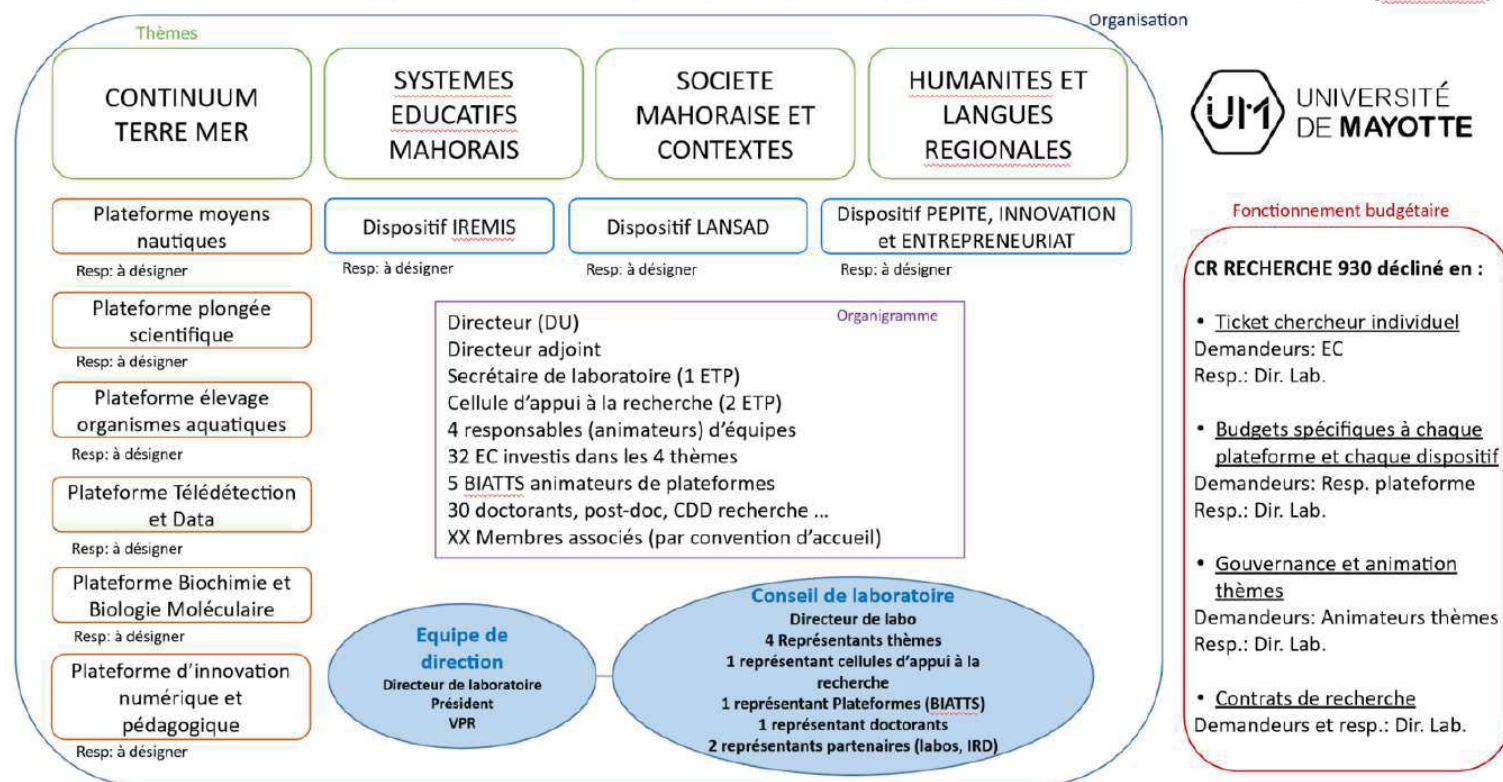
Thèmes

Organisation

CONTINUUM TERRE MER

SYSTEMES EDUCATIFS MAHORAIS

SOCIETE MAHORAISE ET CONTEXTES

HUMANITES ET LANGUES REGIONALES

UM UNIVERSITÉ DE MAYOTTE

Plateforme moyens nautiques
Resp: à désigner

Dispositif IREMIS
Resp: à désigner

Dispositif LANSAD
Resp: à désigner

Dispositif PEPITE, INNOVATION et ENTREPRENEURIAT
Resp: à désigner

Fonctionnement budgétaire

CR RECHERCHE 930 décliné en :

• Ticket chercheur individuel
Demandeurs: EC
Resp.: Dir. Lab.

• Budgets spécifiques à chaque plateforme et chaque dispositif
Demandeurs: Resp. plateforme
Resp.: Dir. Lab.

• Gouvernance et animation thèmes
Demandeurs: Animateurs thèmes
Resp.: Dir. Lab.

• Contrats de recherche
Demandeurs et resp.: Dir. Lab.

Plateforme plongée scientifique
Resp: à désigner

Plateforme élevage organismes aquatiques
Resp: à désigner

Plateforme Télédétection et Data
Resp: à désigner

Plateforme Biochimie et Biologie Moléculaire
Resp: à désigner

Plateforme d'innovation numérique et pédagogique
Resp: à désigner

Organigramme
Directeur (DU)
Directeur adjoint
Secrétaire de laboratoire (1 ETP)
Cellule d'appui à la recherche (2 ETP)
4 responsables (animateurs) d'équipes
32 EC investis dans les 4 thèmes
5 BIATTS animateurs de plateformes
30 doctorants, post-doc, CDD recherche ...
XX Membres associés (par convention d'accueil)

Equipe de direction
Directeur de laboratoire
Président
VPR

Conseil de laboratoire
Directeur de labo
4 Représentants thèmes
1 représentant cellules d'appui à la recherche
1 représentant Plateformes (BIATTS)
1 représentant doctorants
2 représentants partenaires (labos, IRD)